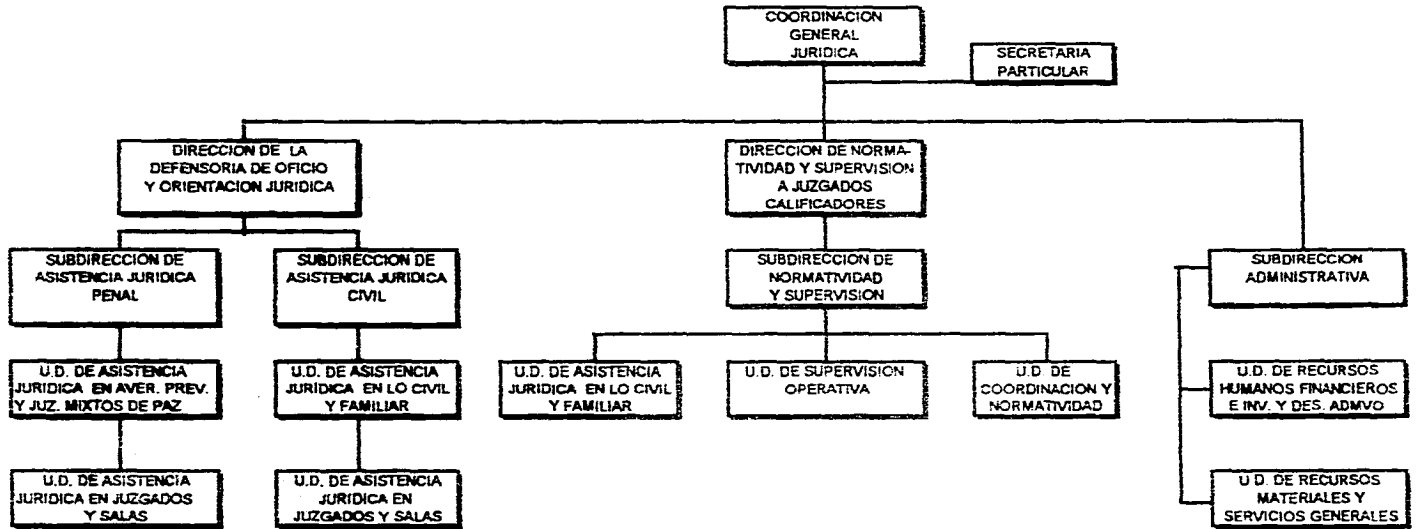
COORDINACION GENERAL JURIDICA

SECRETARIA PARTICULAR

DIRECCION DE LA DEFENSORIA DE OFICIO Y ORIENTACION JURIDICA

DIRECCION DE NORMATIVIDAD Y SUPERVISION A JUZGADOS CALIFICADORES

SUBDIRECCION DE ASISTENCIA JURIDICA PENAL

SUBDIRECCION DE ASISTENCIA JURIDICA CIVIL

SUBDIRECCION DE NORMATIVIDAD Y SUPERVISION

SUBDIRECCION ADMINISTRATIVA

U.D. DE ASISTENCIA JURIDICA EN AVER. PREV. Y JUZ. MIXTOS DE PAZ

U.D. DE ASISTENCIA JURIDICA EN LO CIVIL Y FAMILIAR

U.D. DE ASISTENCIA JURIDICA EN LO CIVIL Y FAMILIAR

U.D. DE SUPERVISION OPERATIVA

U.D. DE COORDINACION Y NORMATIVIDAD

U.D. DE RECURSOS HUMANOS FINANCIEROS E INV. Y DES. ADMVO

U.D. DE ASISTENCIA JURIDICA EN JUZGADOS Y SALAS

U.D. DE ASISTENCIA JURIDICA EN JUZGADOS Y SALAS

U.D. DE RECURSOS MATERIALES Y SERVICIOS GENERALES